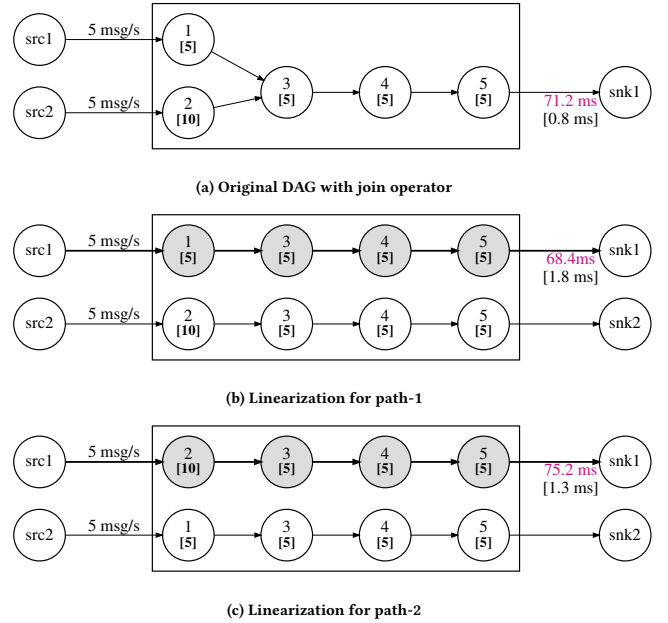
src1 5 msg/s 1 [5]

src2 5 msg/s 2 [10]

3 [5] 4 [5] 5 [5] 71.2 ms [0.8 ms] snk1

(a) Original DAG with join operator

src1 5 msg/s 1 [5] 3 [5] 4 [5] 5 [5] 68.4ms [1.8 ms] snk1

src2 5 msg/s 2 [10] 3 [5] 4 [5] 5 [5] snk2

(b) Linearization for path-1

src1 5 msg/s 2 [10] 3 [5] 4 [5] 5 [5] 75.2 ms [1.3 ms] snk1

src2 5 msg/s 1 [5] 3 [5] 4 [5] 5 [5] snk2

(c) Linearization for path-2